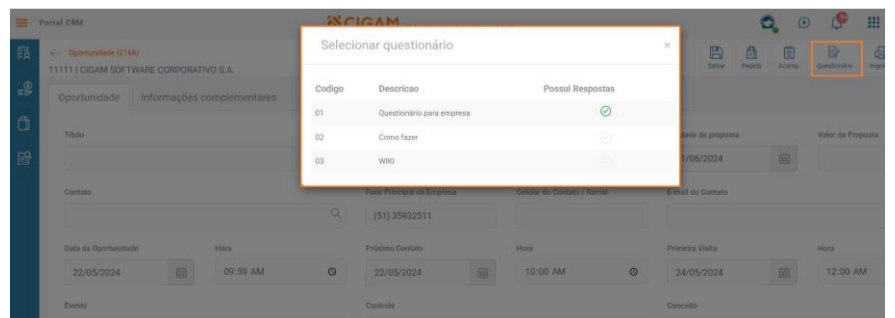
Portal CRM

CIGAM

← Oportunidade (2166)
11111 | CIGAM SOFTWARE CORPORATIVO S.A.

Salvar Pedido Acomp. Questionário Impr

Oportunidade Informações complementares

Selecionar questionário ×

| Codigo | Descricao | Possui Respostas |
|---|---|---|
| 01 | Questionário para empresa | ✓ |
| 02 | Como fazer | |
| 03 | WIKI | |

Título

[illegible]dade da proposta
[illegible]/06/2024

Valor da Proposta

Contato

Fone Principal da Empresa
(51) 35932511

Celular do Contato / Ramal

E-mail do Contato

Data da Oportunidade
22/05/2024

Hora
09:59 AM

Próximo Contato
22/05/2024

Hora
10:00 AM

Primeira Visita
24/05/2024

Hora
12:00 AM

Evento

Controle

Conceito